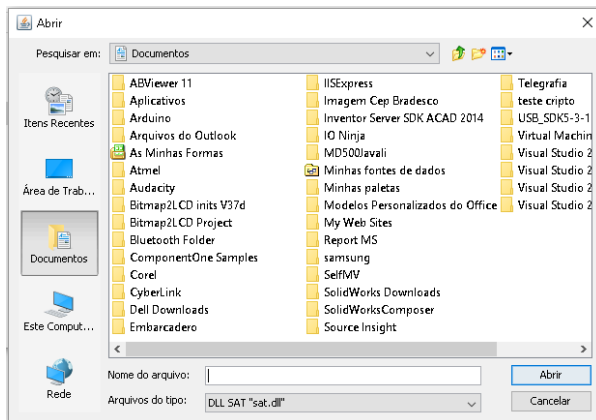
Abrir

Pesquisar em: Documentos

Itens Recentes

Área de Trab...

Documentos

Este Comput...

Rede

ABViewer 11
Aplicativos
Arduino
Arquivos do Outlook
As Minhas Formas
Atmel
Audacity
Bitmap2LCD inits V37d
Bitmap2LCD Project
Bluetooth Folder
ComponentOne Samples
Corel
CyberLink
Dell Downloads
Embarcadero

IISExpress
Imagem Cep Bradesco
Inventor Server SDK ACAD 2014
IO Ninja
MD500Javali
Minhas fontes de dados
Minhas paletas
Modelos Personalizados do Office
My Web Sites
Report MS
samsung
SelfMV
SolidWorks Downloads
SolidWorksComposer
Source Insight

Telegrafia
teste cripto
USB_SDK5-3-1
Virtual Machin
Visual Studio 2
Visual Studio 2
Visual Studio 2
Visual Studio 2

Nome do arquivo:
Arquivos do tipo: DLL SAT "sat.dll"

Abrir
Cancelar